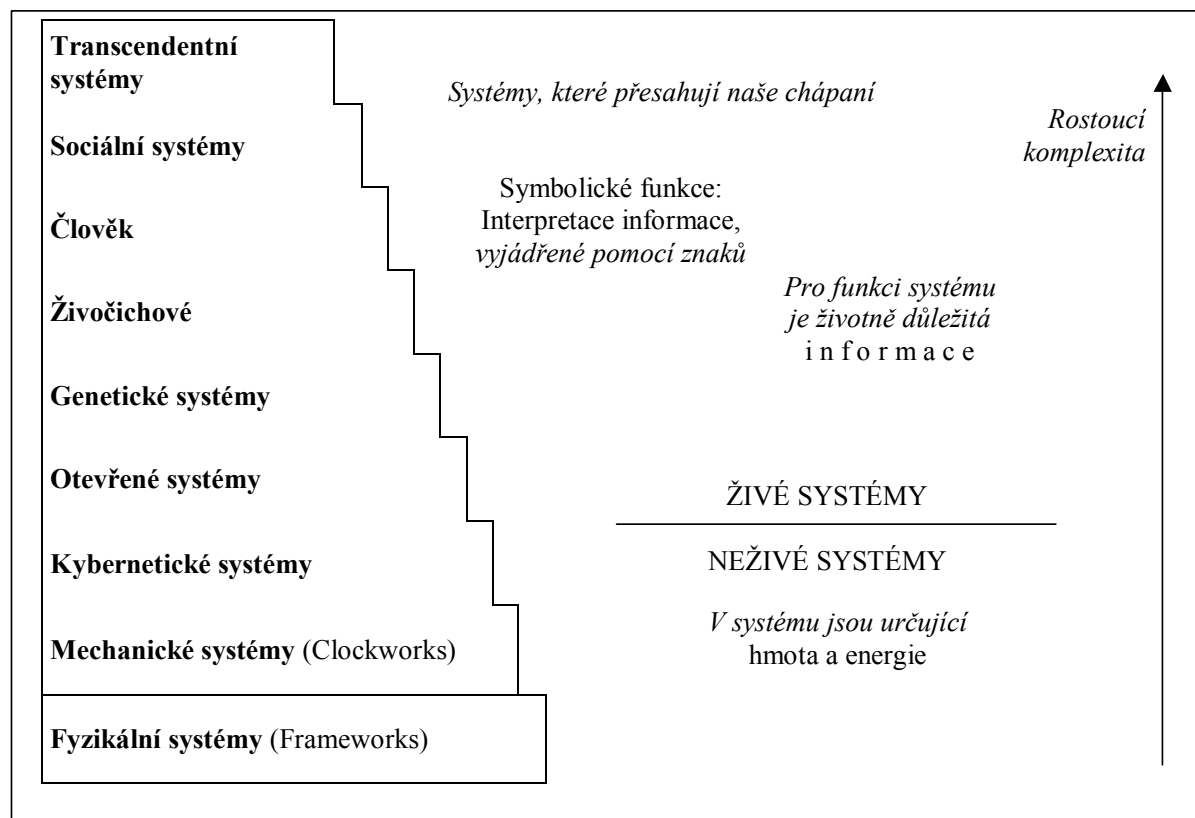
Transcendentní systémy

Systémy, které přesahují naše chápaní

Rostoucí komplexita

Sociální systémy

Symbolické funkce: Interpretace informace, *vyjádřené pomocí znaků*

Člověk

Živočichové

*Pro funkci systému je životně důležitá* informace

Genetické systémy

Otevřené systémy

ŽIVÉ SYSTÉMY

NEŽIVÉ SYSTÉMY

Kybernetické systémy

*V systému jsou určující* hmota a energie

Mechanické systémy (Clockworks)

Fyzikální systémy (Frameworks)